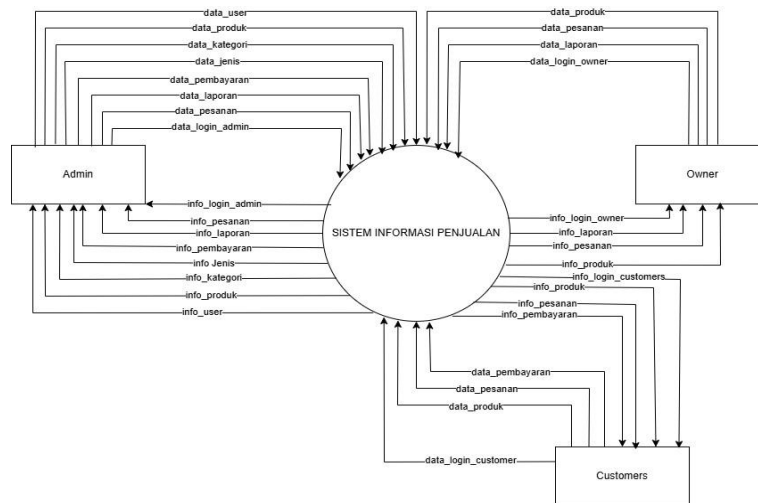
data_user
data_produk
data_kategori
data_jenis
data_pembayaran
data_laporan
data_pesanan
data_login_admin

data_produk
data_pesanan
data_laporan
data_login_owner

Admin

Owner

SISTEM INFORMASI PENJUALAN

info_login_admin
info_pesanan
info_laporan
info_pembayaran
info Jenis
info_kategori
info_produk
info_user

info_login_owner
info_laporan
info_pesanan
info_produk
info_login_customers
info_produk
info_pesanan
info_pembayaran

data_pembayaran
data_pesanan
data_produk
data_login_customer

Customers